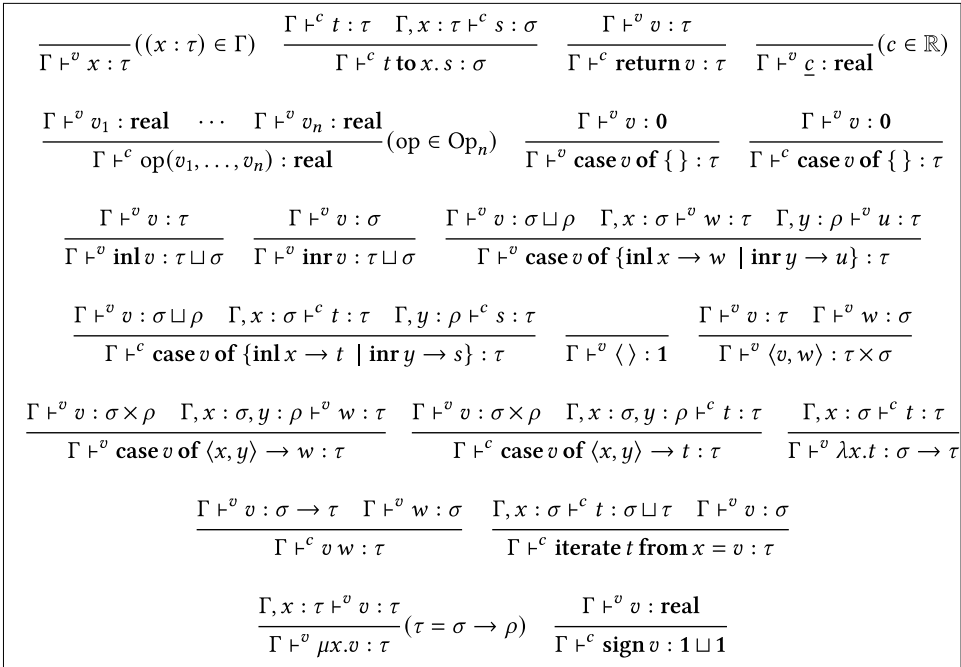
$\frac{}{\Gamma \vdash^v x : \tau}((x:\tau) \in \Gamma)$ $\frac{\Gamma \vdash^c t : \tau \quad \Gamma, x:\tau \vdash^c s : \sigma}{\Gamma \vdash^c t \textbf{ to } x.\, s : \sigma}$ $\frac{\Gamma \vdash^v v : \tau}{\Gamma \vdash^c \textbf{return}\, v : \tau}$ $\frac{}{\Gamma \vdash^v \underline{c} : \textbf{real}}(c \in \mathbb{R})$

$\frac{\Gamma \vdash^v v_1 : \textbf{real} \quad \cdots \quad \Gamma \vdash^v v_n : \textbf{real}}{\Gamma \vdash^c \mathrm{op}(v_1, \ldots, v_n) : \textbf{real}}(\mathrm{op} \in \mathrm{Op}_n)$ $\frac{\Gamma \vdash^v v : \mathbf{0}}{\Gamma \vdash^v \textbf{case}\, v \textbf{ of } \{\,\} : \tau}$ $\frac{\Gamma \vdash^v v : \mathbf{0}}{\Gamma \vdash^c \textbf{case}\, v \textbf{ of } \{\,\} : \tau}$

$\frac{\Gamma \vdash^v v : \tau}{\Gamma \vdash^v \textbf{inl}\, v : \tau \sqcup \sigma}$ $\frac{\Gamma \vdash^v v : \sigma}{\Gamma \vdash^v \textbf{inr}\, v : \tau \sqcup \sigma}$ $\frac{\Gamma \vdash^v v : \sigma \sqcup \rho \quad \Gamma, x:\sigma \vdash^v w : \tau \quad \Gamma, y:\rho \vdash^v u : \tau}{\Gamma \vdash^v \textbf{case}\, v \textbf{ of } \{\textbf{inl}\, x \to w \mid \textbf{inr}\, y \to u\} : \tau}$

$\frac{\Gamma \vdash^v v : \sigma \sqcup \rho \quad \Gamma, x:\sigma \vdash^c t : \tau \quad \Gamma, y:\rho \vdash^c s : \tau}{\Gamma \vdash^c \textbf{case}\, v \textbf{ of } \{\textbf{inl}\, x \to t \mid \textbf{inr}\, y \to s\} : \tau}$ $\frac{}{\Gamma \vdash^v \langle\,\rangle : \mathbf{1}}$ $\frac{\Gamma \vdash^v v : \tau \quad \Gamma \vdash^v w : \sigma}{\Gamma \vdash^v \langle v, w\rangle : \tau \times \sigma}$

$\frac{\Gamma \vdash^v v : \sigma \times \rho \quad \Gamma, x:\sigma, y:\rho \vdash^v w : \tau}{\Gamma \vdash^v \textbf{case}\, v \textbf{ of } \langle x, y\rangle \to w : \tau}$ $\frac{\Gamma \vdash^v v : \sigma \times \rho \quad \Gamma, x:\sigma, y:\rho \vdash^c t : \tau}{\Gamma \vdash^c \textbf{case}\, v \textbf{ of } \langle x, y\rangle \to t : \tau}$ $\frac{\Gamma, x:\sigma \vdash^c t : \tau}{\Gamma \vdash^v \lambda x.t : \sigma \to \tau}$

$\frac{\Gamma \vdash^v v : \sigma \to \tau \quad \Gamma \vdash^v w : \sigma}{\Gamma \vdash^c v\, w : \tau}$ $\frac{\Gamma, x:\sigma \vdash^c t : \sigma \sqcup \tau \quad \Gamma \vdash^v v : \sigma}{\Gamma \vdash^c \textbf{iterate}\, t \textbf{ from } x = v : \tau}$

$\frac{\Gamma, x:\tau \vdash^v v : \tau}{\Gamma \vdash^v \mu x.v : \tau}(\tau = \sigma \to \rho)$ $\frac{\Gamma \vdash^v v : \textbf{real}}{\Gamma \vdash^c \textbf{sign}\, v : \mathbf{1} \sqcup \mathbf{1}}$